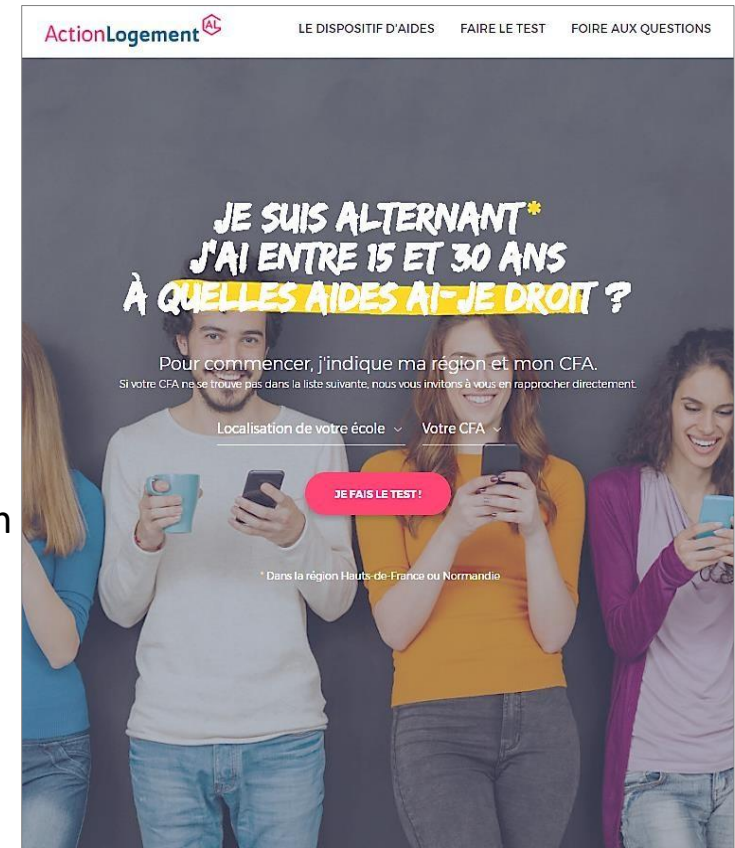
ActionLogement AL

LE DISPOSITIF D'AIDES FAIRE LE TEST FOIRE AUX QUESTIONS

JE SUIS ALTERNANT*
J'AI ENTRE 15 ET 30 ANS
À QUELLES AIDES AI-JE DROIT ?

Pour commencer, j'indique ma région et mon CFA.
Si votre CFA ne se trouve pas dans la liste suivante, nous vous invitons à vous en rapprocher directement.

Localisation de votre école Votre CFA

JE FAIS LE TEST !

* Dans la région Hauts-de-France ou Normandie

n